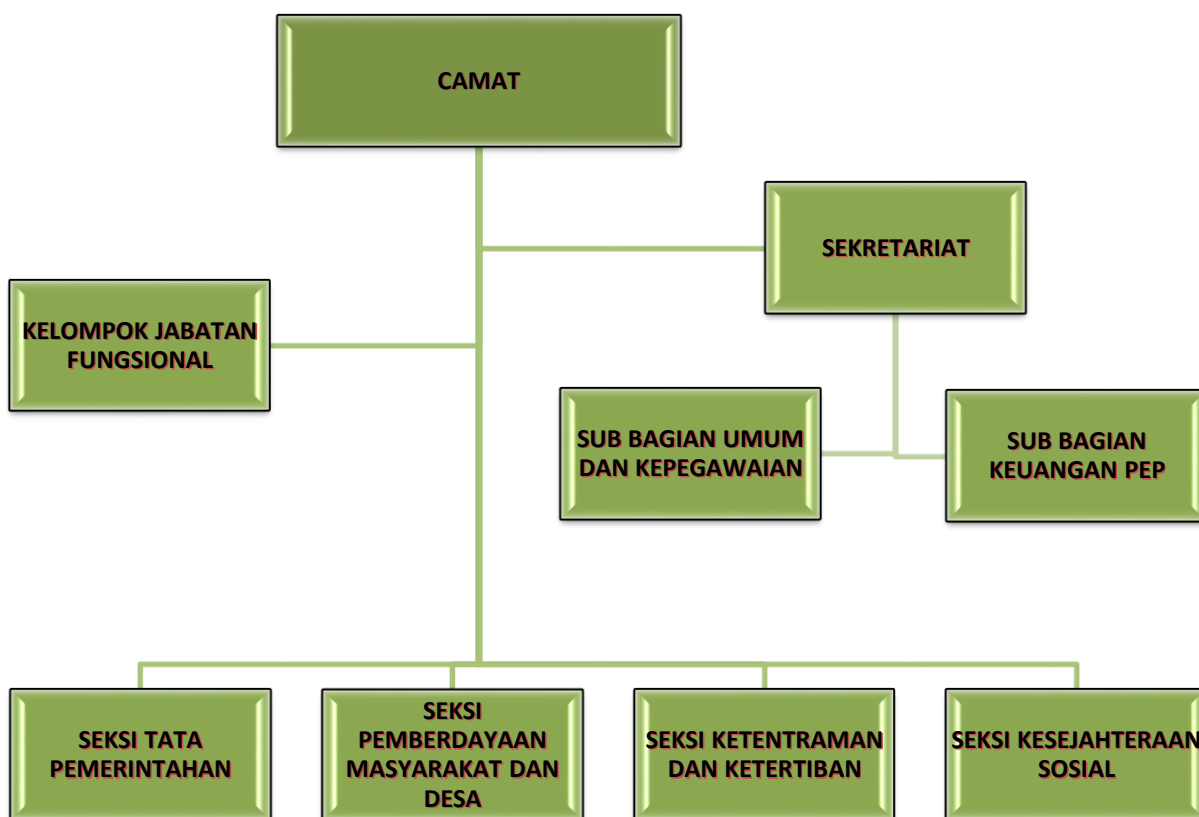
CAMAT

SEKRETARIAT

KELOMPOK JABATAN FUNGSIONAL

SUB BAGIAN UMUM DAN KEPEGAWAIAN

SUB BAGIAN KEUANGAN PEP

SEKSI TATA PEMERINTAHAN

SEKSI PEMBERDAYAAN MASYARAKAT DAN DESA

SEKSI KETENTRAMAN DAN KETERTIBAN

SEKSI KESEJAHTERAAN SOSIAL